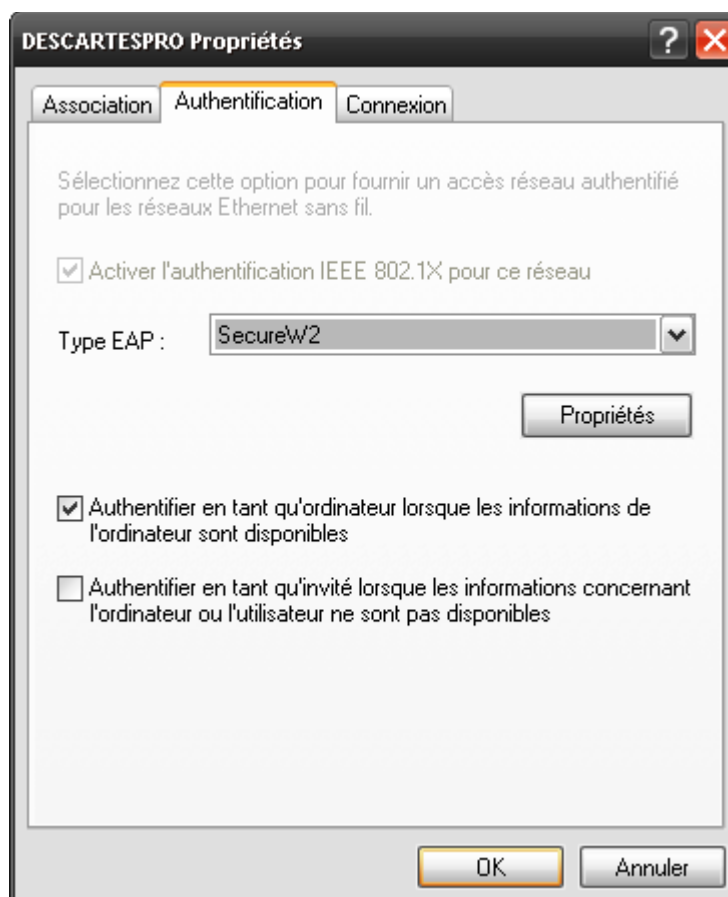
DESCARTESPRO Propriétés

?

Association | Authentification | Connexion

Sélectionnez cette option pour fournir un accès réseau authentifié pour les réseaux Ethernet sans fil.

Activer l'authentification IEEE 802.1X pour ce réseau

Type EAP : SecureW2

Propriétés

Authentifier en tant qu'ordinateur lorsque les informations de l'ordinateur sont disponibles

Authentifier en tant qu'invité lorsque les informations concernant l'ordinateur ou l'utilisateur ne sont pas disponibles

OK

Annuler